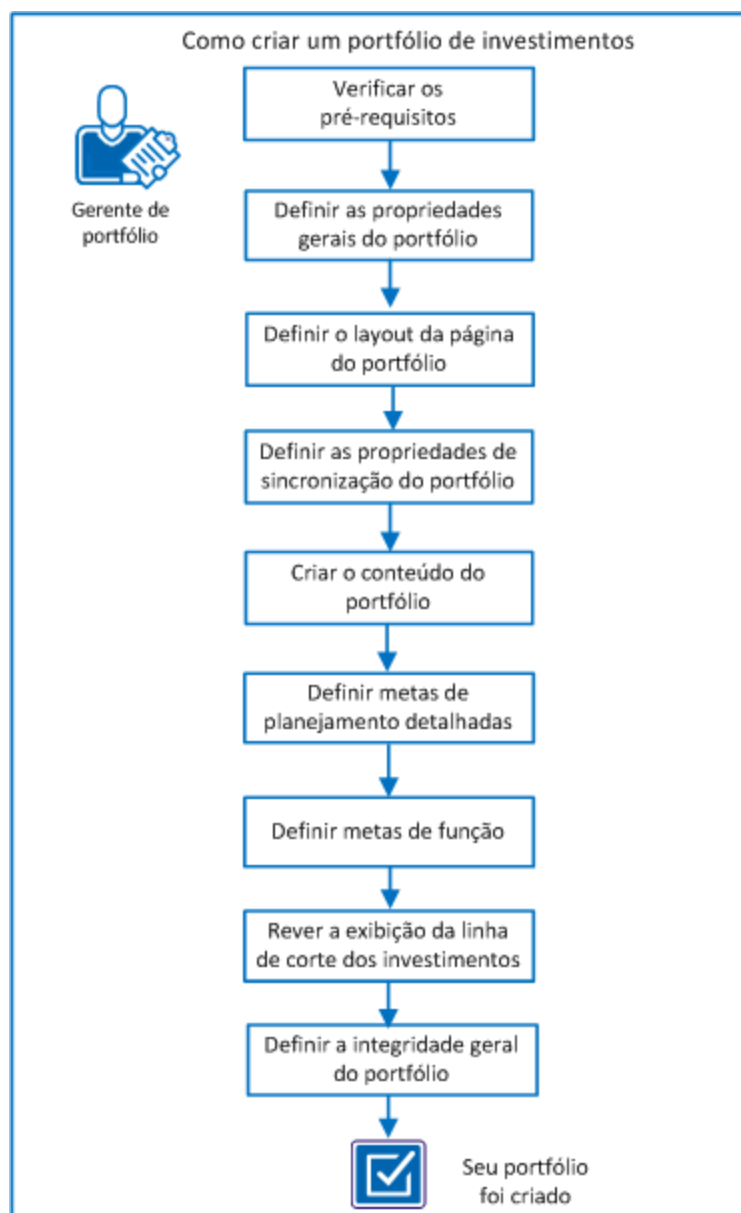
Como criar um portfólio de investimentos

Gerente de portfólio

Verificar os pré-requisitos

Definir as propriedades gerais do portfólio

Definir o layout da página do portfólio

Definir as propriedades de sincronização do portfólio

Criar o conteúdo do portfólio

Definir metas de planejamento detalhadas

Definir metas de função

Rever a exibição da linha de corte dos investimentos

Definir a integridade geral do portfólio

Seu portfólio foi criado